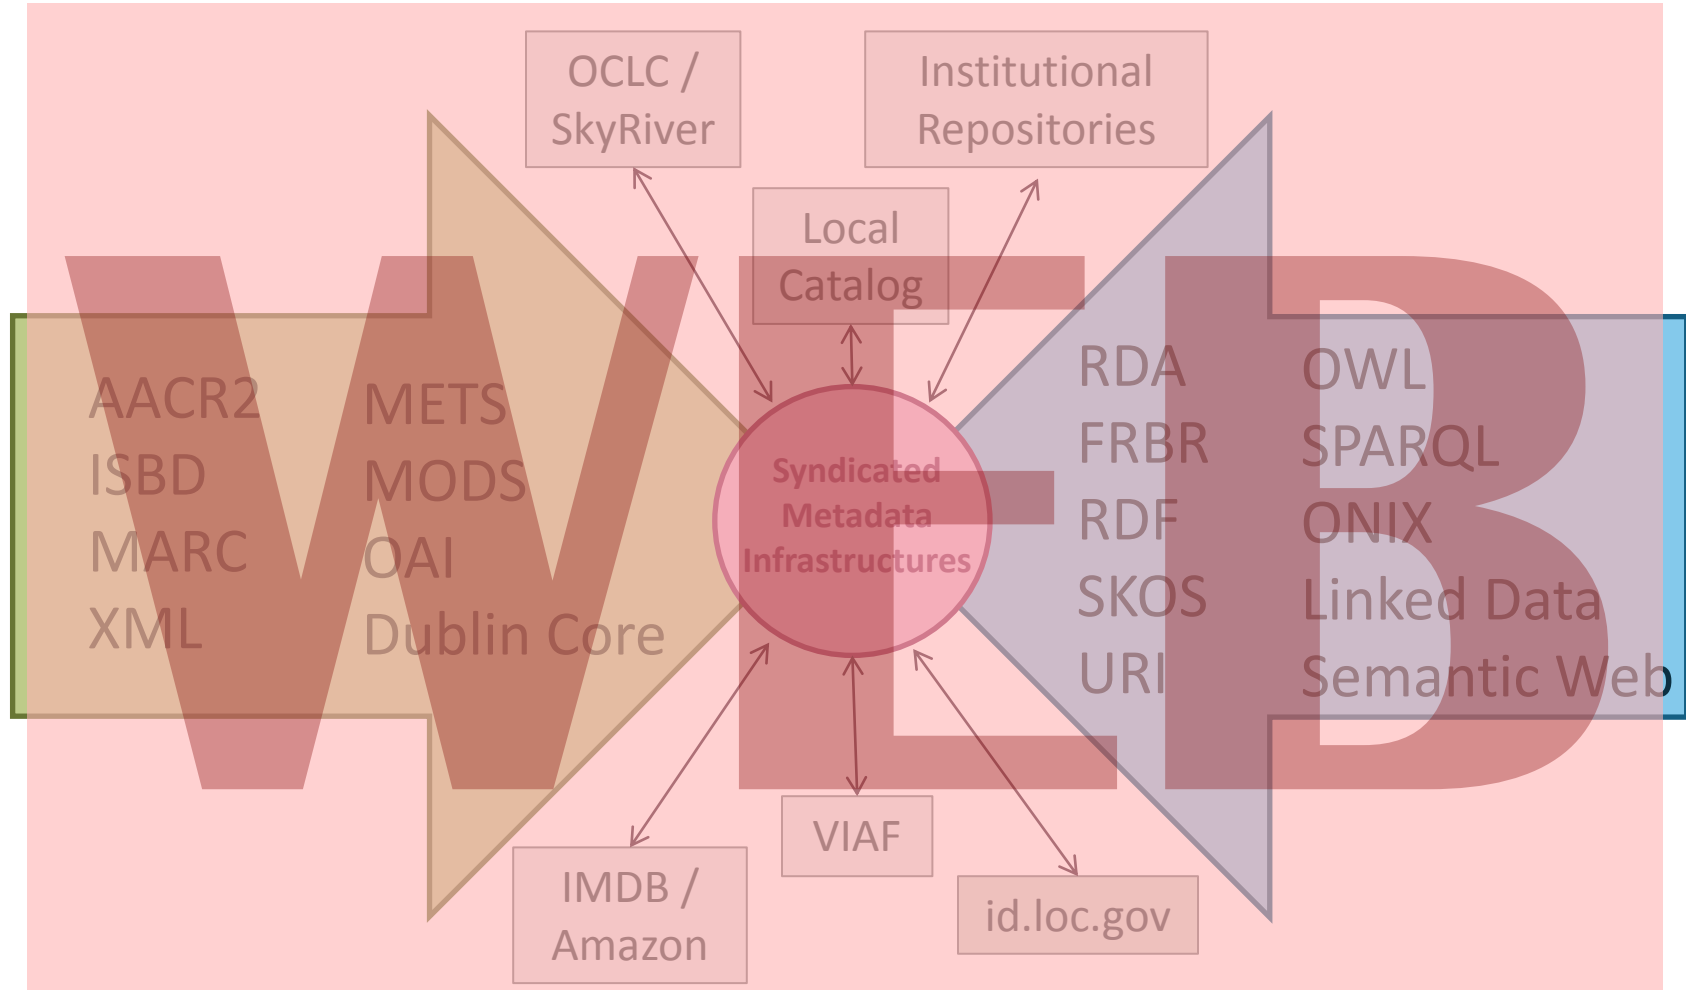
WEB

OCLC / SkyRiver

Institutional Repositories

Local Catalog

AACR2
ISBD
MARC
XML

METS
MODS
OAI
Dublin Core

Syndicated Metadata Infrastructures

RDA
FRBR
RDF
SKOS
URI

OWL
SPARQL
ONIX
Linked Data
Semantic Web

IMDB / Amazon

VIAF

id.loc.gov